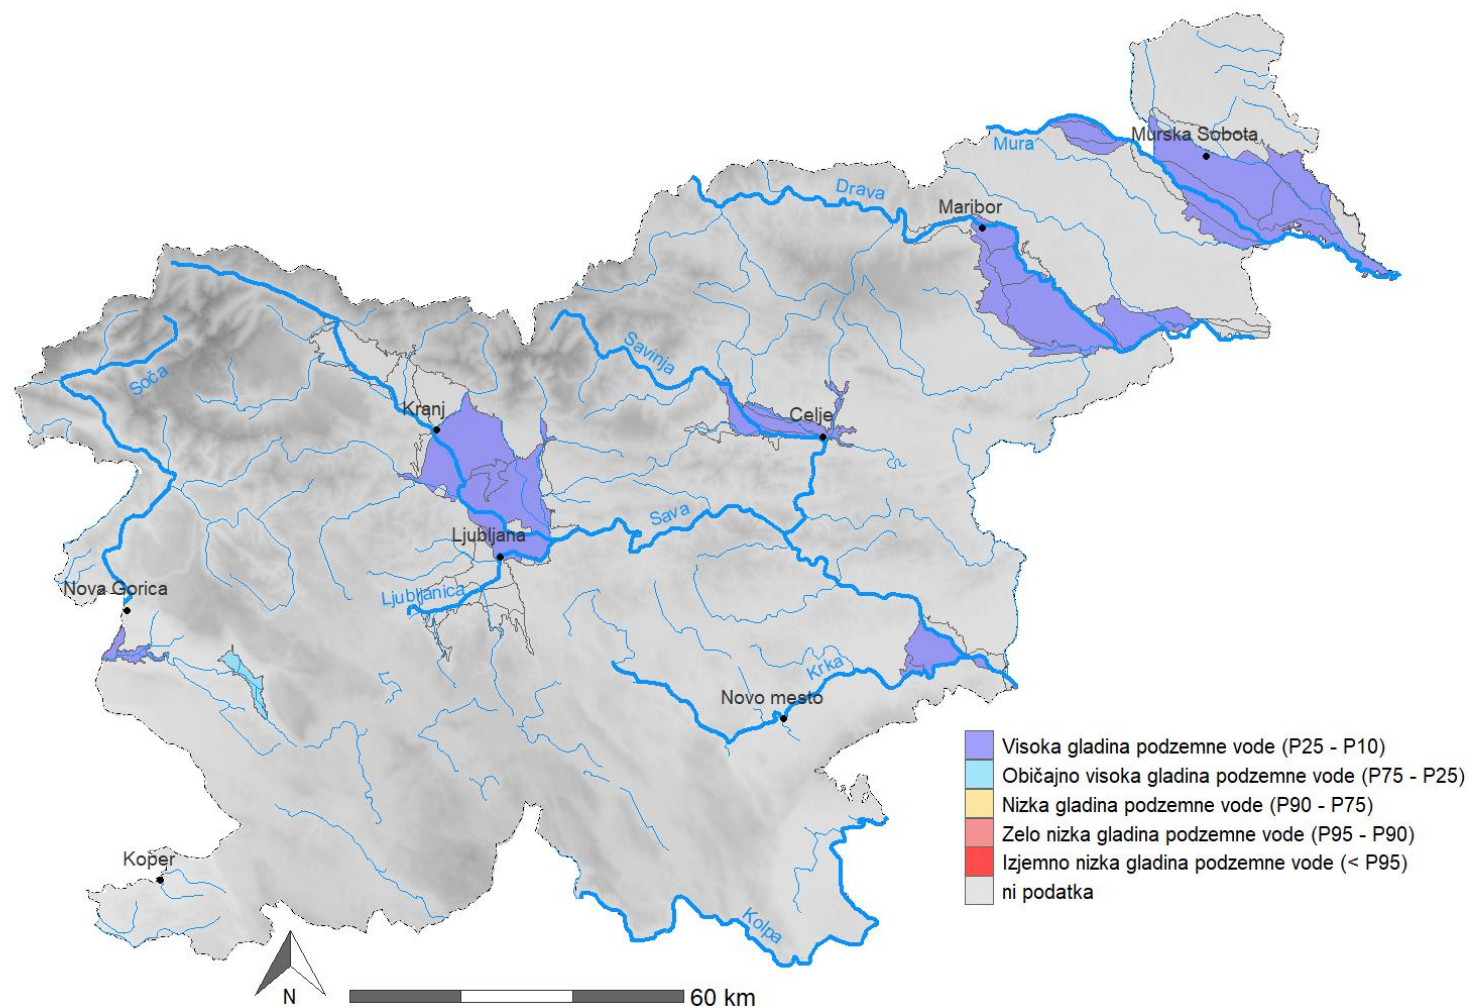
Murska Sobota
Mura
Drava
Maribor
Savinja
Soča
Kranj
Celje
Sava
Ljubljana
Nova Gorica
Ljubljanica
Krka
Novo mesto
Koper
Kolpa

Visoka gladina podzemne vode (P25 - P10)
Običajno visoka gladina podzemne vode (P75 - P25)
Nizka gladina podzemne vode (P90 - P75)
Zelo nizka gladina podzemne vode (P95 - P90)
Izjemno nizka gladina podzemne vode (< P95)
ni podatka

N
60 km